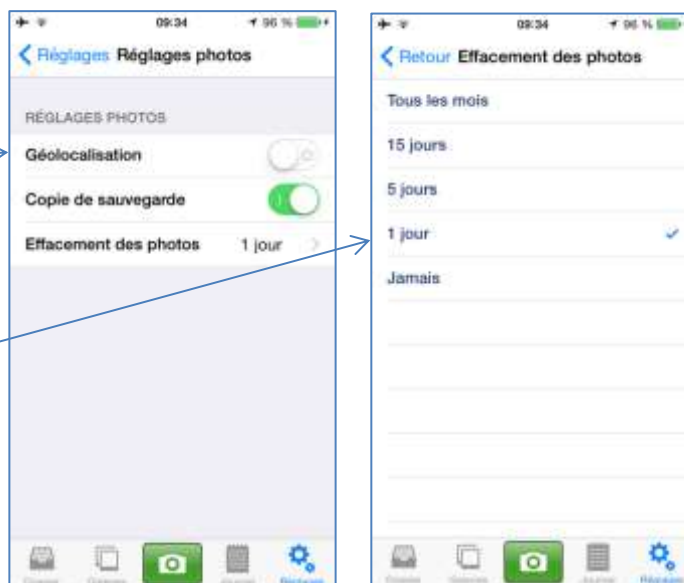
09:34
96 %

Réglages Réglages photos

RÉGLAGES PHOTOS

Géolocalisation

Copie de sauvegarde

Effacement des photos 1 jour

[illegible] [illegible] Journal Réglages

09:34
96 %

Retour Effacement des photos

Tous les mois

15 jours

5 jours

1 jour

Jamais

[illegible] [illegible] Journal Réglages